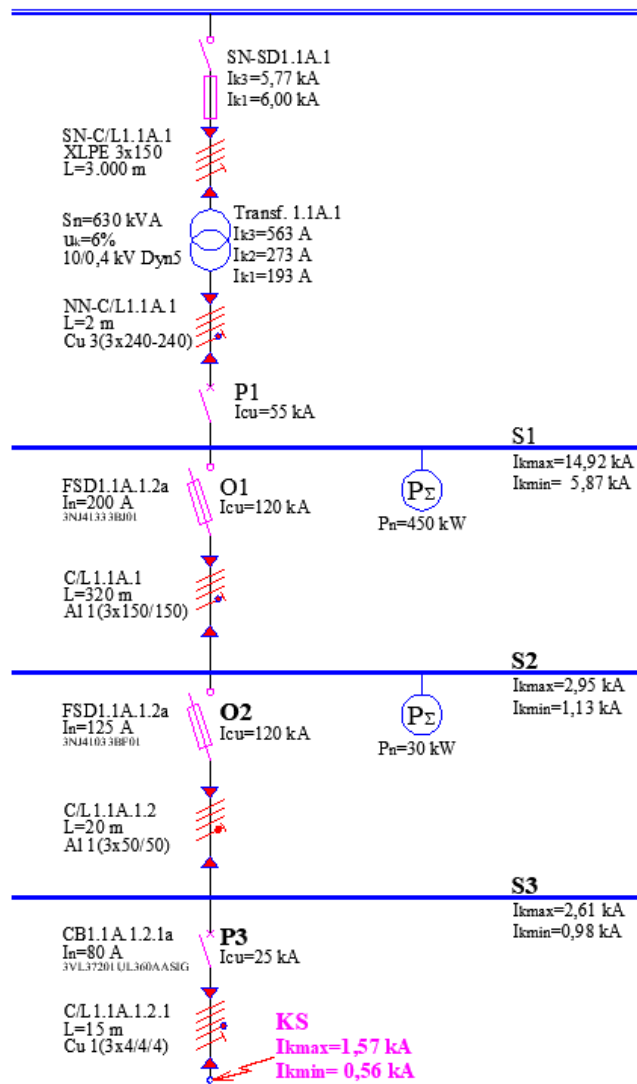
SN-SD1.1A.1
$I_{k3}$=5,77 kA
$I_{k1}$=6,00 kA

SN-C/L1.1A.1
XLPE 3x150
L=3.000 m

Sn=630 kVA
$u_k$=6%
10/0,4 kV Dyn5

Transf. 1.1A.1
$I_{k3}$=563 A
$I_{k2}$=273 A
$I_{k1}$=193 A

NN-C/L1.1A.1
L=2 m
Cu 3(3x240-240)

P1
Icu=55 kA

S1
Ikmax=14,92 kA
Ikmin= 5,87 kA

FSD1.1A.1.2a
In=200 A
3NJ41333BJ01

O1
Icu=120 kA

$P_\Sigma$
Pn=450 kW

C/L1.1A.1
L=320 m
Al 1(3x150/150)

S2
Ikmax=2,95 kA
Ikmin=1,13 kA

FSD1.1A.1.2a
In=125 A
3NJ41033BF01

O2
Icu=120 kA

$P_\Sigma$
Pn=30 kW

C/L1.1A.1.2
L=20 m
Al 1(3x50/50)

S3
Ikmax=2,61 kA
Ikmin=0,98 kA

CB1.1A.1.2.1a
In=80 A
3VL37201UL360AASIG

P3
Icu=25 kA

C/L1.1A.1.2.1
L=15 m
Cu 1(3x4/4/4)

KS
Ikmax=1,57 kA
Ikmin= 0,56 kA